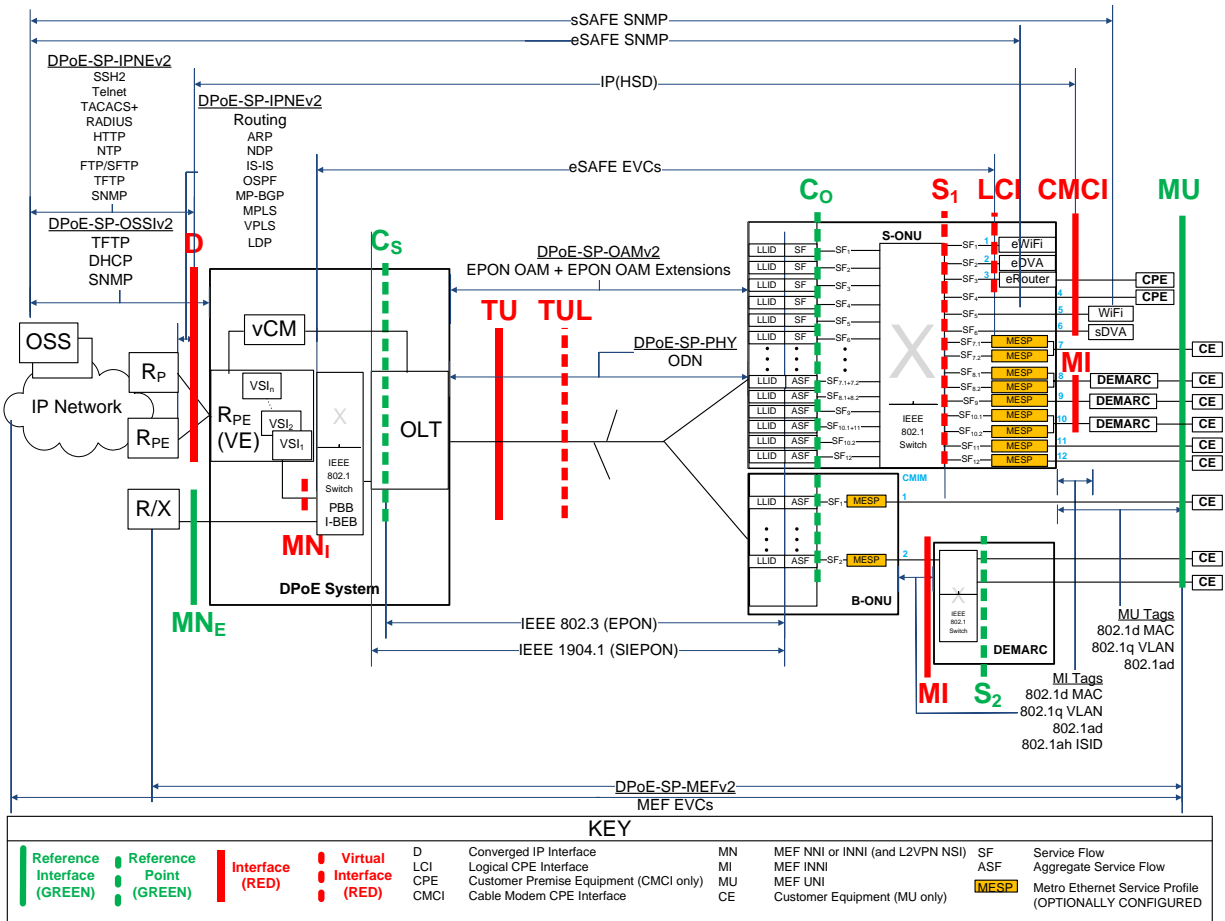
sSAFE SNMP
eSAFE SNMP
DPoE-SP-IPNEv2
SSH2
Telnet
TACACS+
RADIUS
HTTP
NTP
FTP/SFTP
TFTP
SNMP
IP(HSD)
DPoE-SP-IPNEv2
Routing
ARP
NDP
IS-IS
OSPF
MP-BGP
MPLS
VPLS
LDP
eSAFE EVCs
DPoE-SP-OSSIv2
TFTP
DHCP
SNMP
D
$C_S$
$C_O$
$S_1$
LCI
CMCI
MU
DPoE-SP-OAMv2
EPON OAM + EPON OAM Extensions
S-ONU
LLID SF $SF_1$
LLID SF $SF_2$
LLID SF $SF_3$
LLID SF $SF_4$
LLID SF $SF_5$
LLID SF $SF_6$
LLID ASF $SF_{7.1+7.2}$
LLID ASF $SF_{8.1+8.2}$
LLID ASF $SF_9$
LLID ASF $SF_{10.1+11}$
LLID ASF $SF_{10.2}$
LLID ASF $SF_{12}$
X
IEEE 802.1 Switch
$SF_1$ 1 eWiFi
$SF_2$ 2 eDVA
$SF_3$ 3 eRouter
$SF_4$ 4
$SF_5$ 5 WiFi
$SF_6$ 6 sDVA
$SF_{7.1}$ MESP 7
$SF_{7.2}$ MESP
$SF_{8.1}$ MESP 8
$SF_{8.2}$ MESP
$SF_9$ MESP 9
$SF_{10.1}$ MESP 10
$SF_{10.2}$ MESP
$SF_{11}$ MESP 11
$SF_{12}$ MESP 12
CPE
CPE
CE
MI
DEMARC
DEMARC
DEMARC
CE
CE
CE
CE
CE
CE
OSS
$R_P$
IP Network
$R_{PE}$
vCM
$VSI_n$
$R_{PE}$ (VE)
$VSI_2$
$VSI_1$
X
IEEE 802.1 Switch
PBB I-BEB
OLT
TU
TUL
DPoE-SP-PHY
ODN
R/X
$MN_I$
$MN_E$
DPoE System
CMIM
LLID ASF $SF_1$ MESP 1
LLID ASF $SF_2$ MESP 2
B-ONU
IEEE 802.1 Switch
DEMARC
CE
CE
CE
IEEE 802.3 (EPON)
IEEE 1904.1 (SIEPON)
MU Tags
802.1d MAC
802.1q VLAN
802.1ad
MI
$S_2$
MI Tags
802.1d MAC
802.1q VLAN
802.1ad
802.1ah ISID
DPoE-SP-MEFv2
MEF EVCs
KEY
Reference Interface (GREEN)
Reference Point (GREEN)
Interface (RED)
Virtual Interface (RED)
D Converged IP Interface
LCI Logical CPE Interface
CPE Customer Premise Equipment (CMCI only)
CMCI Cable Modem CPE Interface
MN MEF NNI or INNI (and L2VPN NSI)
MI MEF INNI
MU MEF UNI
CE Customer Equipment (MU only)
SF Service Flow
ASF Aggregate Service Flow
MESP Metro Ethernet Service Profile (OPTIONALLY CONFIGURED)